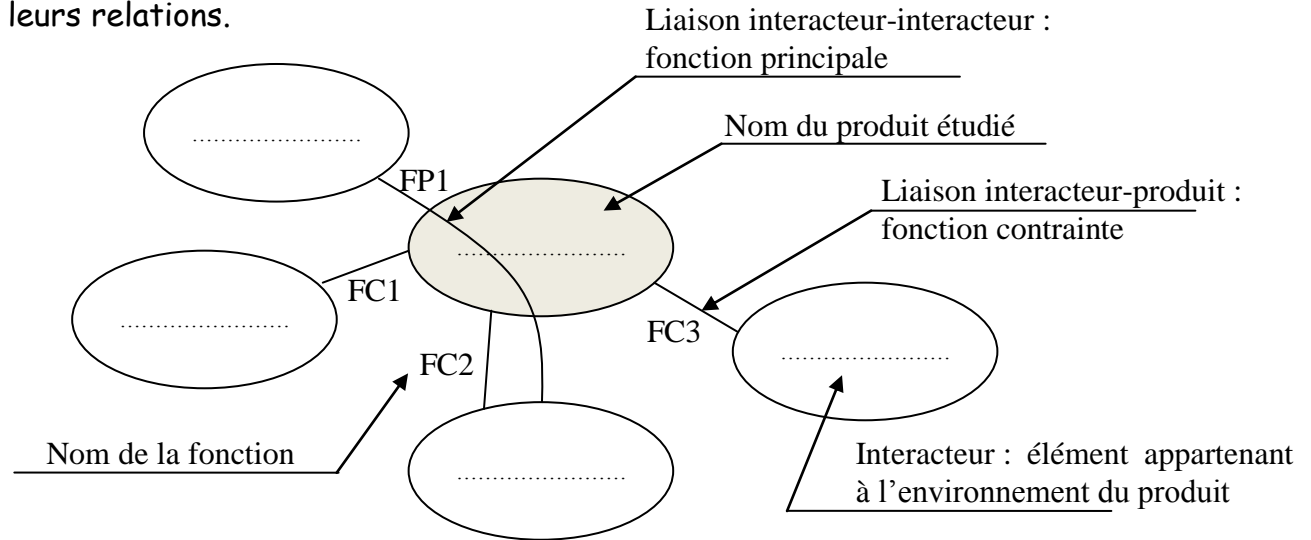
leurs relations.

Liaison interacteur-interacteur : fonction principale

Nom du produit étudié

Liaison interacteur-produit : fonction contrainte

........................

FP1

........................

FC1

........................

FC3

........................

FC2

Nom de la fonction

........................

Interacteur : élément appartenant à l'environnement du produit